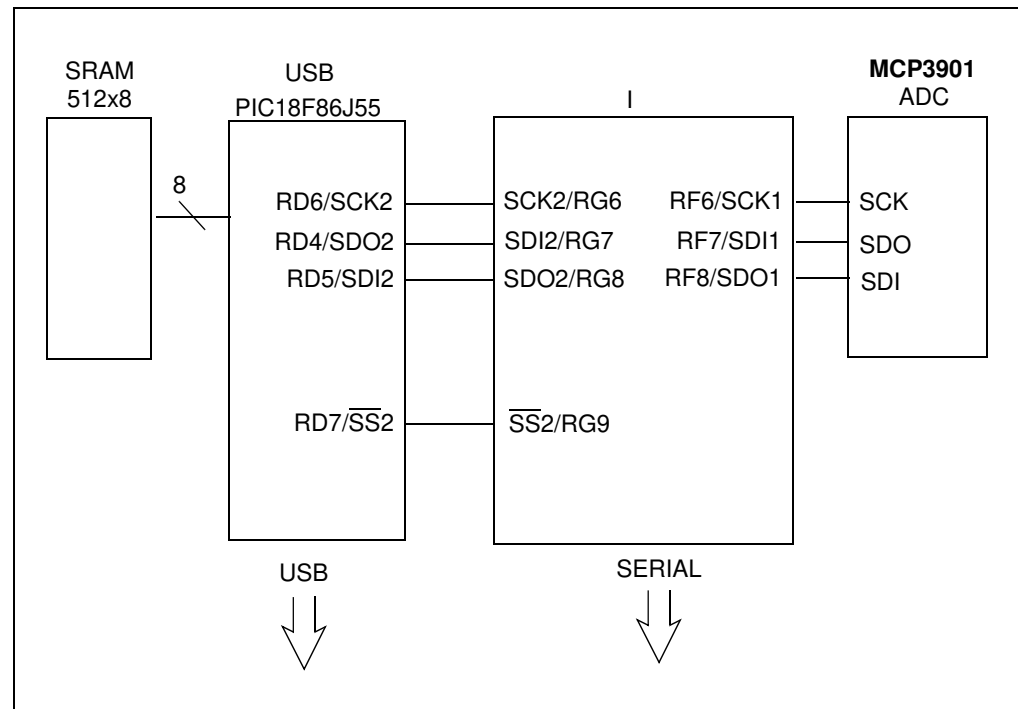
SRAM
512x8

USB
PIC18F86J55

I

**MCP3901**
ADC

8

RD6/SCK2
RD4/SDO2
RD5/SDI2

SCK2/RG6
SDI2/RG7
SDO2/RG8

RF6/SCK1
RF7/SDI1
RF8/SDO1

SCK
SDO
SDI

RD7/$\overline{SS}$2

$\overline{SS}$2/RG9

USB

SERIAL